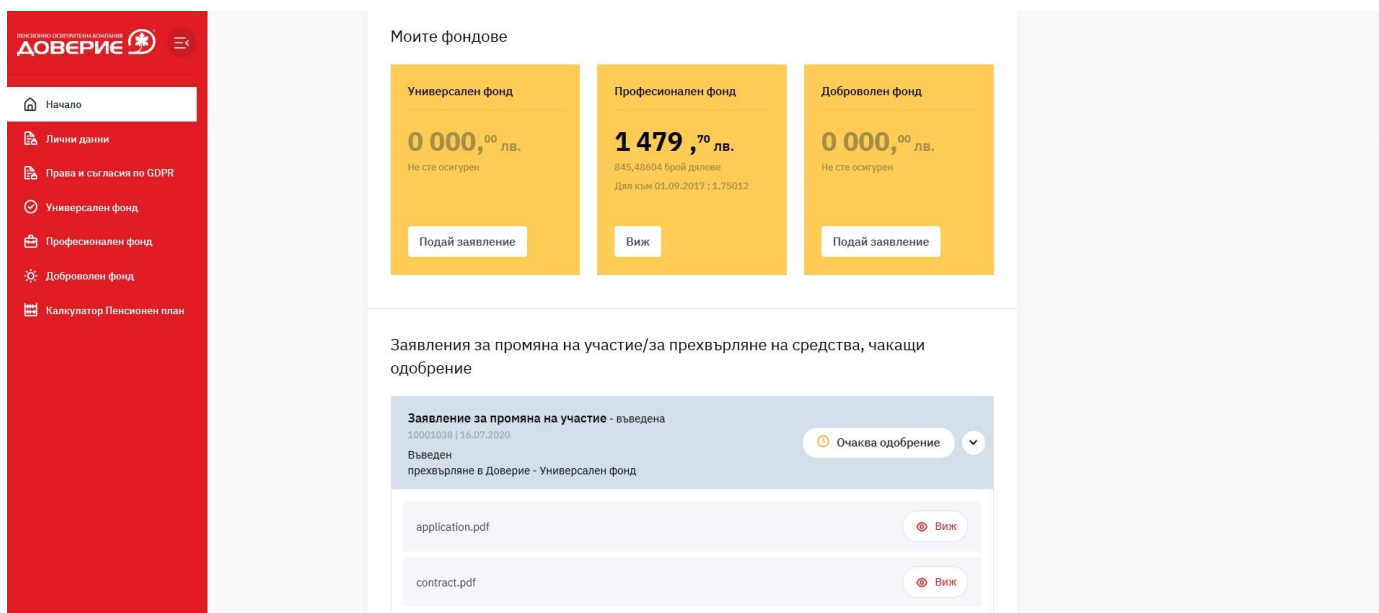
ПЕНСИОННО ОСИГУРИТЕЛНА КОМПАНИЯ
ДОВЕРИЕ

Начало
Лични данни
Права и съгласия по GDPR
Универсален фонд
Професионален фонд
Доброволен фонд
Калкулатор Пенсионен план

Моите фондове

Универсален фонд
0 000,$^{00}$ лв.
Не сте осигурен
Подай заявление

Професионален фонд
1 479 ,$^{70}$ лв.
845,48604 брой дялове
Дял към 01.09.2017 : 1.75012
Виж

Доброволен фонд
0 000,$^{00}$ лв.
Не сте осигурен
Подай заявление

Заявления за промяна на участие/за прехвърляне на средства, чакащи одобрение

Заявление за промяна на участие - въведена
10001038 | 16.07.2020
Въведен
прехвърляне в Доверие - Универсален фонд
Очаква одобрение

application.pdf
Виж

contract.pdf
Виж